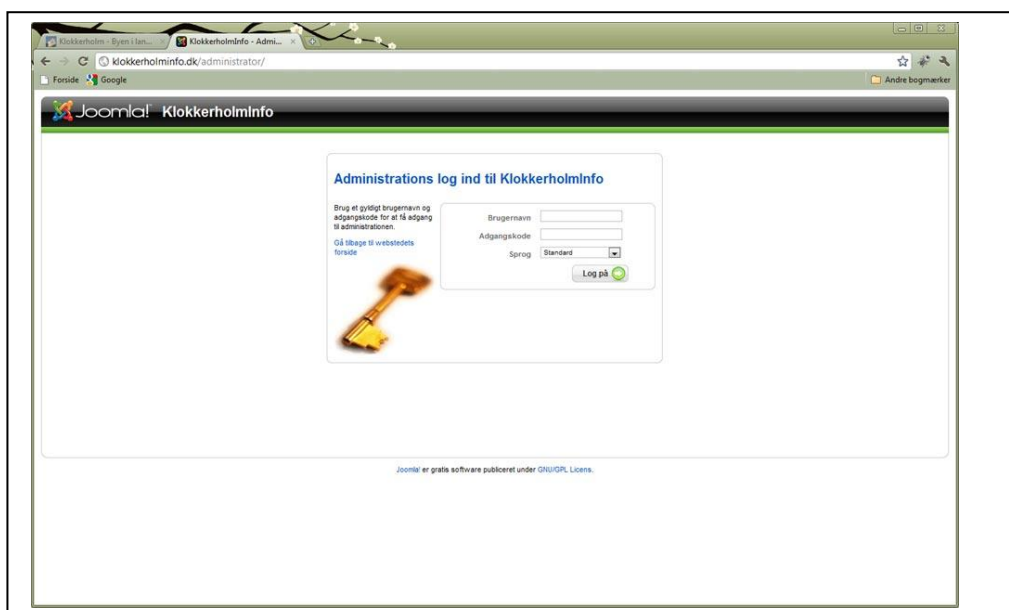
Klokkerholm - Byen i lan...
KlokkerholmInfo - Admi...
klokkerholminfo.dk/administrator/
Forside
Google
Andre bogmærker

Joomla! KlokkerholmInfo

Administrations log ind til KlokkerholmInfo

Brug et gyldigt brugernavn og adgangskode for at få adgang til administrationen.

Gå tilbage til webstedets forside

Brugernavn
Adgangskode
Sprog Standard
Log på

Joomla! er gratis software publiceret under GNU/GPL Licens.